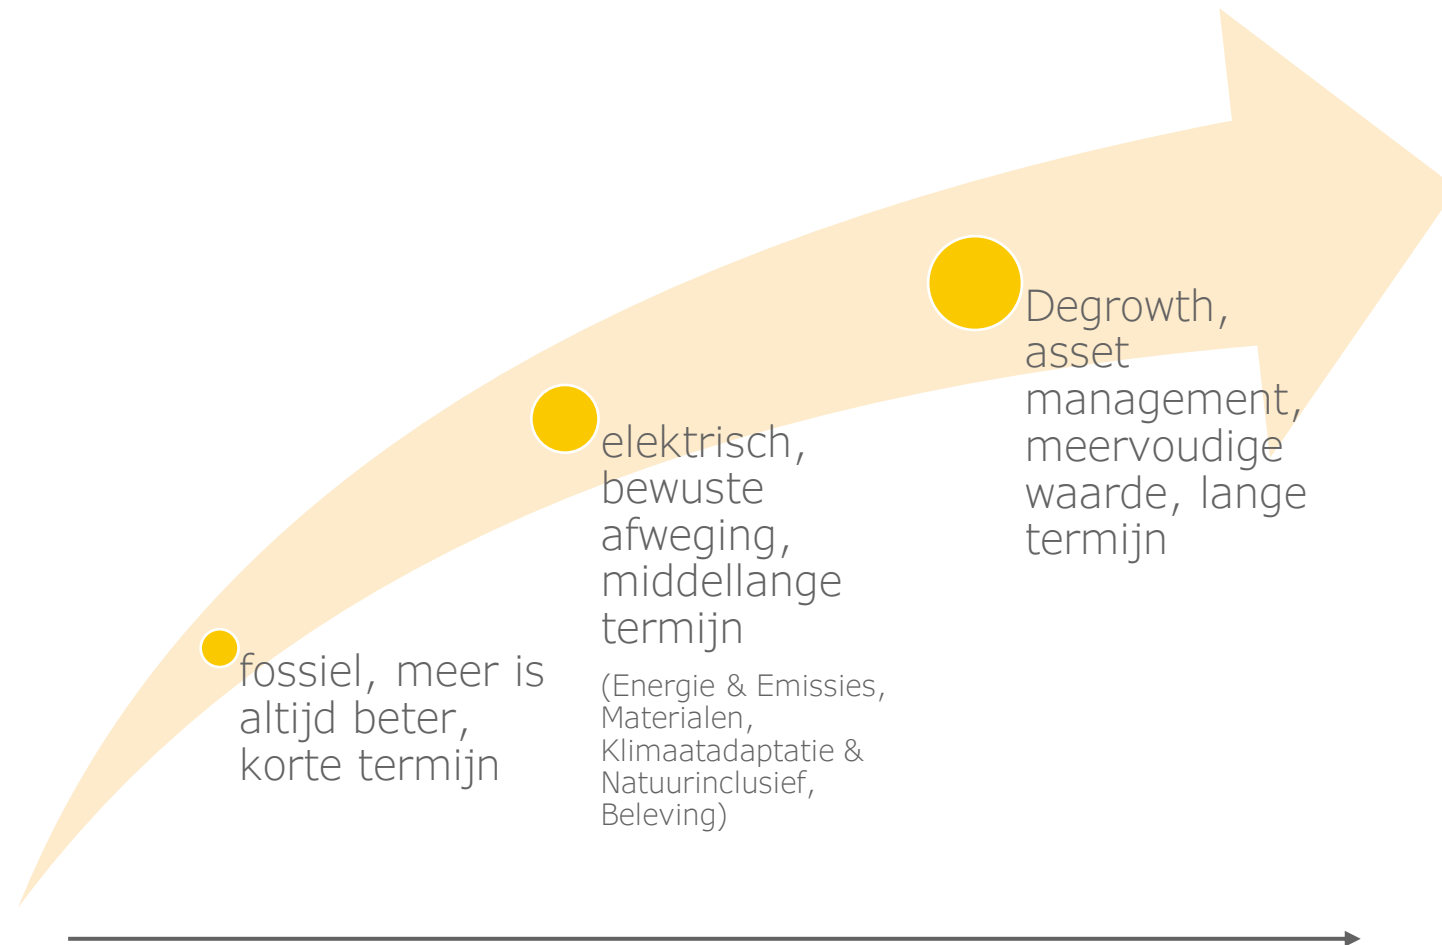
fossiel, meer is altijd beter, korte termijn

elektrisch, bewuste afweging, middellange termijn

(Energie & Emissies, Materialen, Klimaatadaptatie & Natuurinclusief, Beleving)

Degrowth, asset management, meervoudige waarde, lange termijn